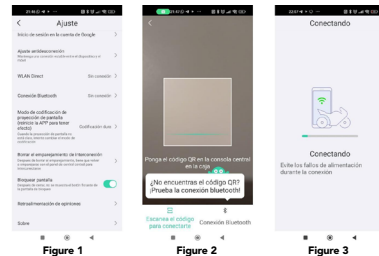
Ajuste

Inicio de sesión en la cuenta de Google

Ajuste antidesconexión
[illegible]

WLAN Direct
Sin conexión

Conexión Bluetooth
Sin conexión

Modo de codificación de proyección de pantalla (reinicie la APP para tener efecto)
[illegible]
Codificación dura

Borrar el emparejamiento de interconexión
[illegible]

Bloquear pantalla
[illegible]

Restablecimiento de ajustes

Sobre

Figure 1

Ponga el código QR en la consola central en la caja

¿No encuentras el código QR? ¡Prueba la conexión bluetooth!

Escanea el código para conectarte

Conexión Bluetooth

Figure 2

Conectando

Conectando

Evite los fallos de alimentación durante la conexión

Figure 3